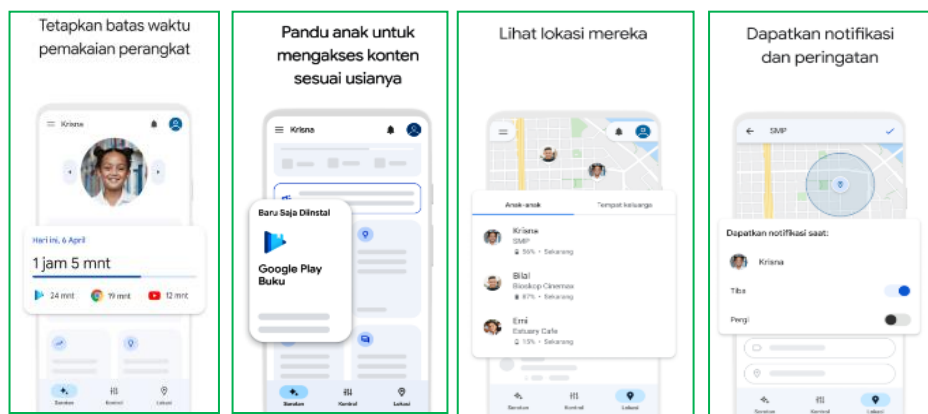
Tetapkan batas waktu pemakaian perangkat

Krisna

Hari ini, 6 April

1 jam 5 mnt

24 mnt

19 mnt

12 mnt

Saran

Kontrol

Lokasi

Pandu anak untuk mengakses konten sesuai usianya

Krisna

Baru Saja Diinstal

Google Play Buku

Saran

Kontrol

Lokasi

Lihat lokasi mereka

Anak-anak

Tempat keluarga

Krisna
SMP
56% • Sekarang

Bilal
Bioskop Cinemax
67% • Sekarang

Emi
Estuary Cafe
15% • Sekarang

Saran

Kontrol

Lokasi

Dapatkan notifikasi dan peringatan

SMP

Dapatkan notifikasi saat:

Krisna

Tiba

Pergi

Saran

Kontrol

Lokasi